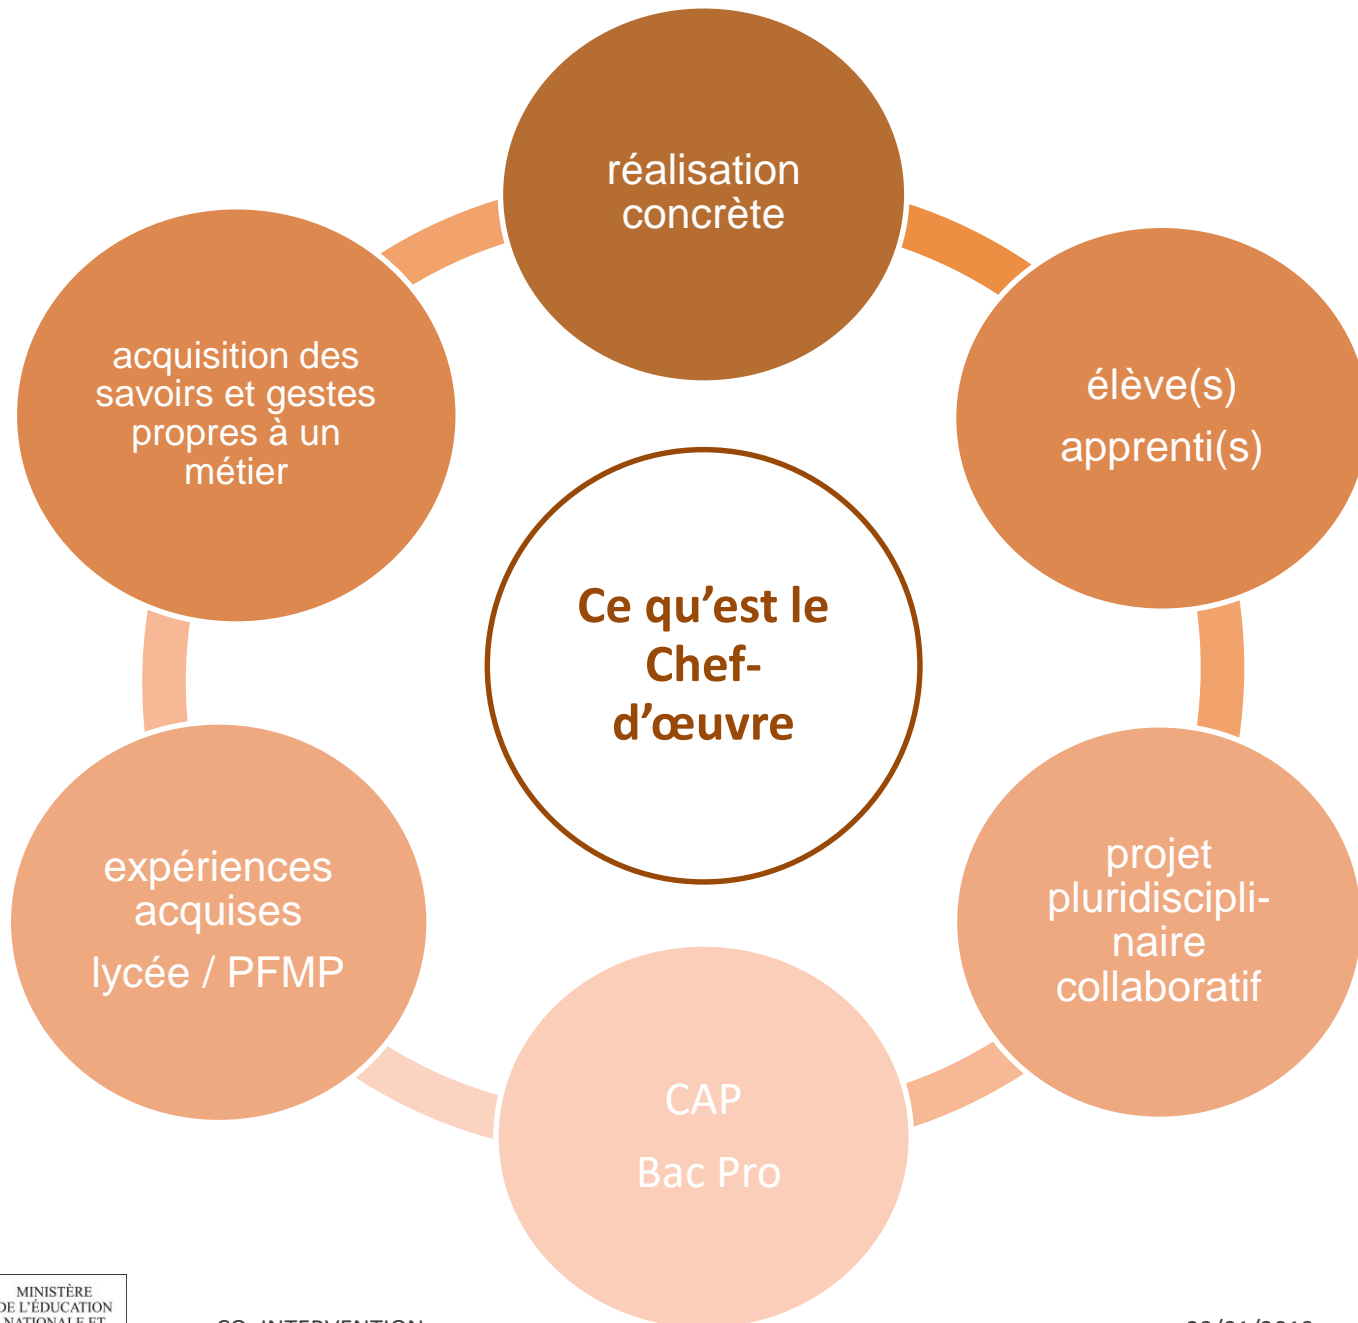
réalisation concrète

élève(s)

apprenti(s)

projet pluridisciplinaire collaboratif

CAP

Bac Pro

expériences acquises

lycée / PFMP

acquisition des savoirs et gestes propres à un métier

Ce qu'est le Chef-d'œuvre

MINISTÈRE DE L'ÉDUCATION NATIONALE ET

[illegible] INTERVENTION

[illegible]